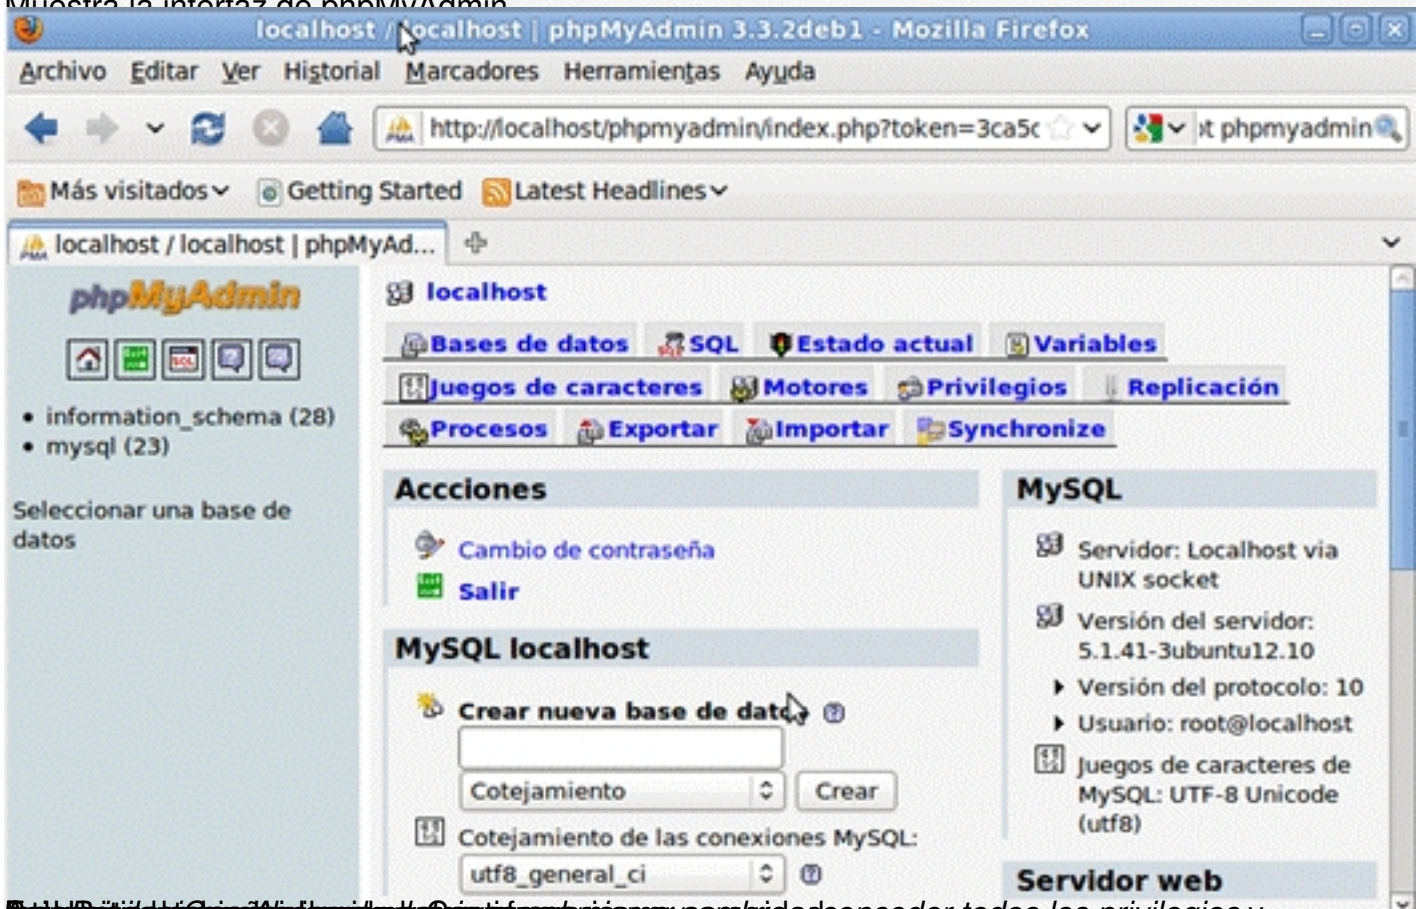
Muestra la interfaz de phpMyAdmin

localhost / localhost | phpMyAdmin 3.3.2deb1 - Mozilla Firefox

Archivo Editar Ver Historial Marcadores Herramientas Ayuda

http://localhost/phpmyadmin/index.php?token=3ca5c

›t phpmyadmin

Más visitados Getting Started Latest Headlines

localhost / localhost | phpMyAd...

phpMyAdmin

- information_schema (28)
- mysql (23)

Seleccionar una base de datos

localhost

Bases de datos SQL Estado actual Variables
Juegos de caracteres Motores Privilegios Replicación
Procesos Exportar Importar Synchronize

Accciones

Cambio de contraseña
Salir

MySQL localhost

Crear nueva base de datos

Cotejamiento Crear

Cotejamiento de las conexiones MySQL:

utf8_general_ci

MySQL

Servidor: Localhost via UNIX socket
Versión del servidor: 5.1.41-3ubuntu12.10
Versión del protocolo: 10
Usuario: root@localhost
Juegos de caracteres de MySQL: UTF-8 Unicode (utf8)

Servidor web

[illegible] conceder todos los privilegios y